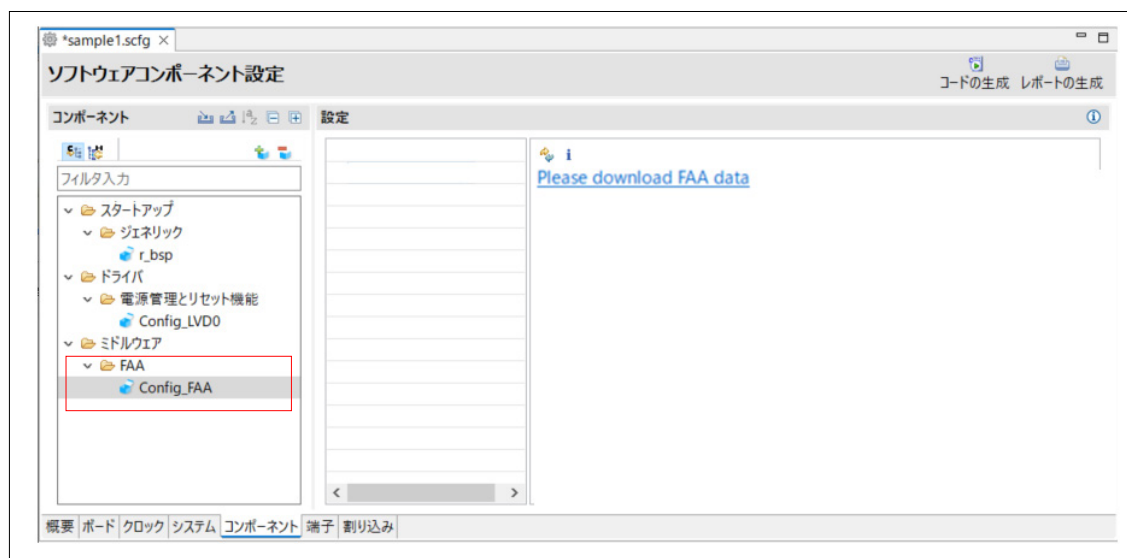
*sample1.scfg ✕

ソフトウェアコンポーネント設定

コードの生成 レポートの生成

コンポーネント

設定

フィルタ入力

スタートアップ
ジェネリック
r_bsp
ドライバ
電源管理とリセット機能
Config_LVD0
ミドルウェア
FAA
Config_FAA

i
Please download FAA data

概要 ボード クロック システム コンポーネント 端子 割り込み